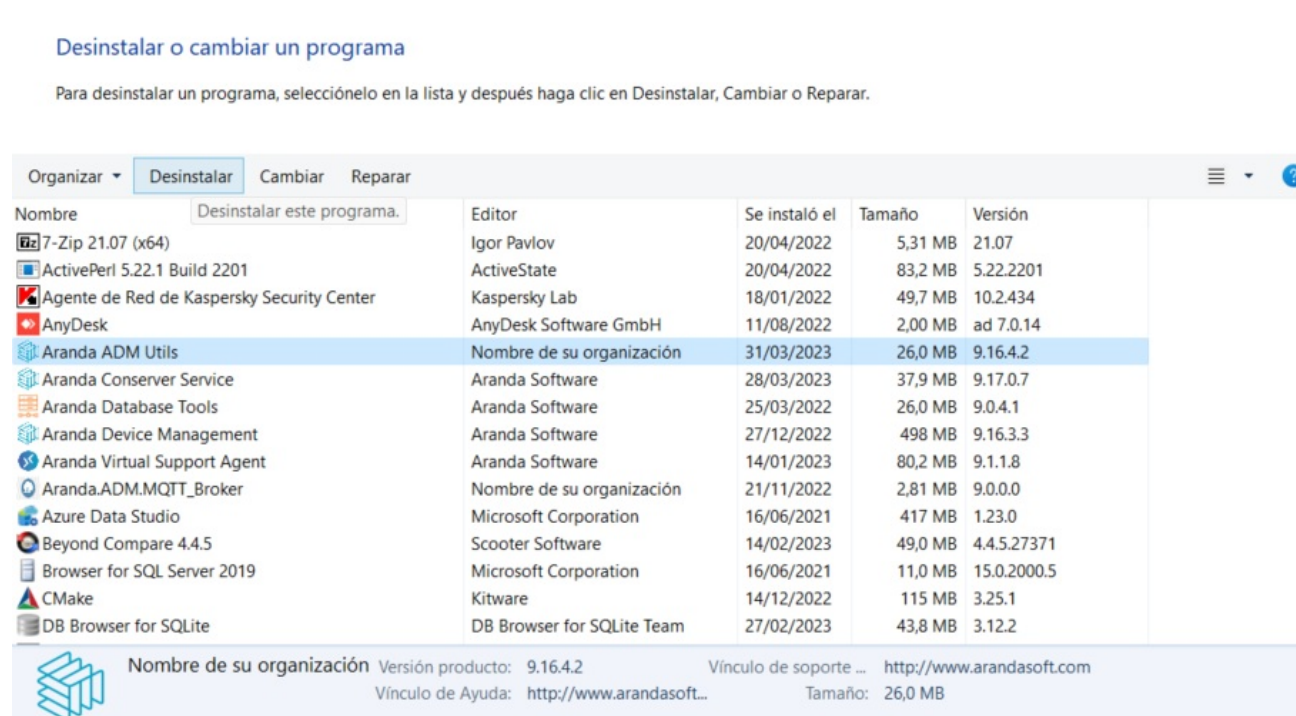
Desinstalar o cambiar un programa

Para desinstalar un programa, selecciónelo en la lista y después haga clic en Desinstalar, Cambiar o Reparar.

Organizar ▾ Desinstalar Cambiar Reparar

Desinstalar este programa.

| Nombre | Editor | Se instaló el | Tamaño | Versión |
|---|---|---|---|---|
| 7-Zip 21.07 (x64) | Igor Pavlov | 20/04/2022 | 5,31 MB | 21.07 |
| ActivePerl 5.22.1 Build 2201 | ActiveState | 20/04/2022 | 83,2 MB | 5.22.2201 |
| Agente de Red de Kaspersky Security Center | Kaspersky Lab | 18/01/2022 | 49,7 MB | 10.2.434 |
| AnyDesk | AnyDesk Software GmbH | 11/08/2022 | 2,00 MB | ad 7.0.14 |
| Aranda ADM Utils | Nombre de su organización | 31/03/2023 | 26,0 MB | 9.16.4.2 |
| Aranda Conserver Service | Aranda Software | 28/03/2023 | 37,9 MB | 9.17.0.7 |
| Aranda Database Tools | Aranda Software | 25/03/2022 | 26,0 MB | 9.0.4.1 |
| Aranda Device Management | Aranda Software | 27/12/2022 | 498 MB | 9.16.3.3 |
| Aranda Virtual Support Agent | Aranda Software | 14/01/2023 | 80,2 MB | 9.1.1.8 |
| Aranda.ADM.MQTT_Broker | Nombre de su organización | 21/11/2022 | 2,81 MB | 9.0.0.0 |
| Azure Data Studio | Microsoft Corporation | 16/06/2021 | 417 MB | 1.23.0 |
| Beyond Compare 4.4.5 | Scooter Software | 14/02/2023 | 49,0 MB | 4.4.5.27371 |
| Browser for SQL Server 2019 | Microsoft Corporation | 16/06/2021 | 11,0 MB | 15.0.2000.5 |
| CMake | Kitware | 14/12/2022 | 115 MB | 3.25.1 |
| DB Browser for SQLite | DB Browser for SQLite Team | 27/02/2023 | 43,8 MB | 3.12.2 |

Nombre de su organización Versión producto: 9.16.4.2 Vínculo de soporte ... http://www.arandasoft.com
Vínculo de Ayuda: http://www.arandasoft... Tamaño: 26,0 MB